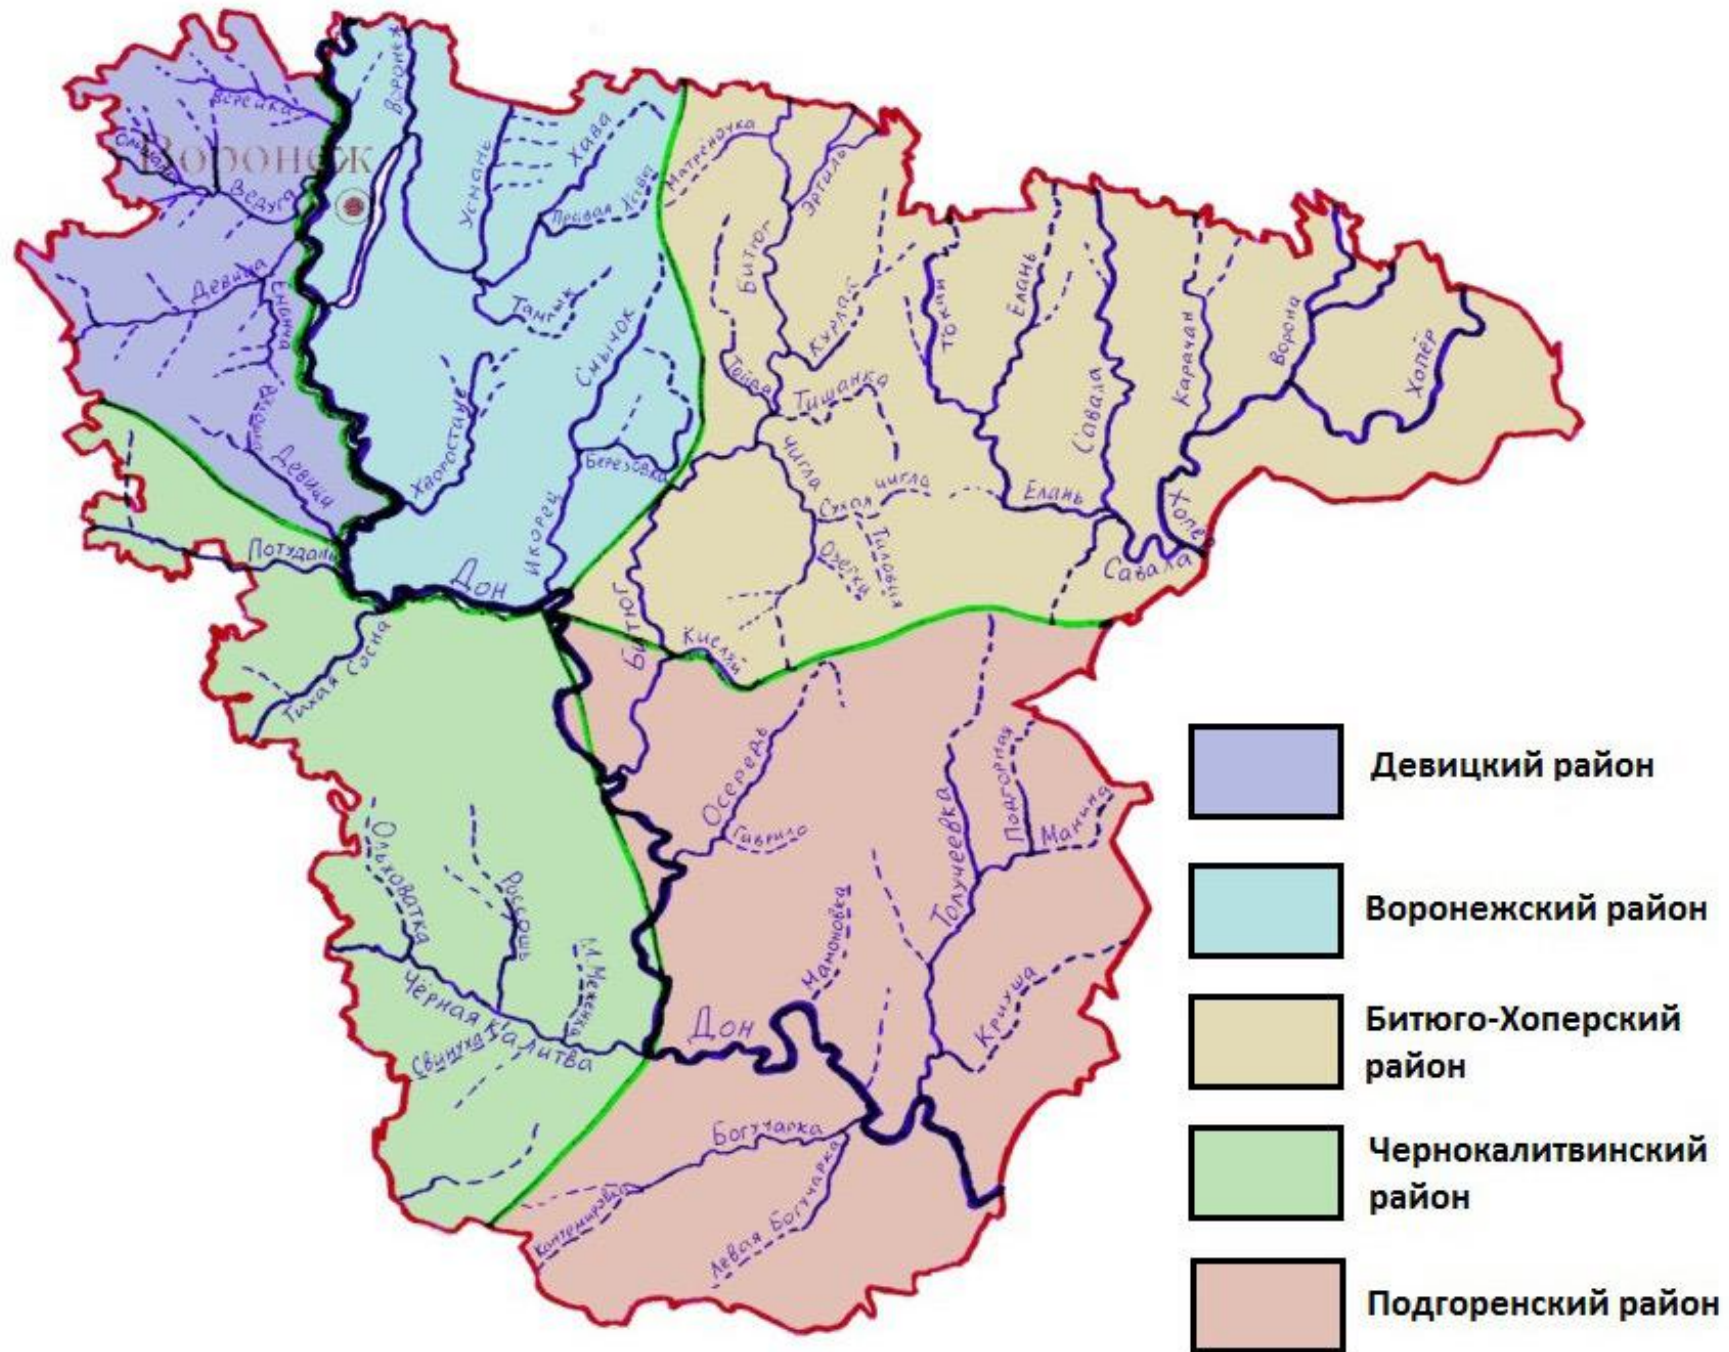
Воронеж
Верейка
Олым
Ведуга
Воронеж
Усмань
Хава
Правая Хава
Девица
Еманча
Танцык
Хворостань
Смычок
Березовка
Девица
Потудань
Дон
Икорец
Матрёнка
Эртиль
Битюг
Курлак
Токай
Елань
Савала
Карачан
Ворона
Хопёр
Тойда
Тишанка
Чигла
Сухая Чигла
Осередь
Елань
Савала
Хопёр
Битюг
Киселёк
Тихая Сосна
Осередь
Гаврило
Подгорная
Толучеевка
Манина
Ольховатка
Россошь
М. Меженка
Черная Калитва
Свинуха
Мамоновка
Дон
Криуша
Богучарка
Кантемировка
Левая Богучарка

Девицкий район
Воронежский район
Битюго-Хоперский район
Чернокалитвинский район
Подгоренский район